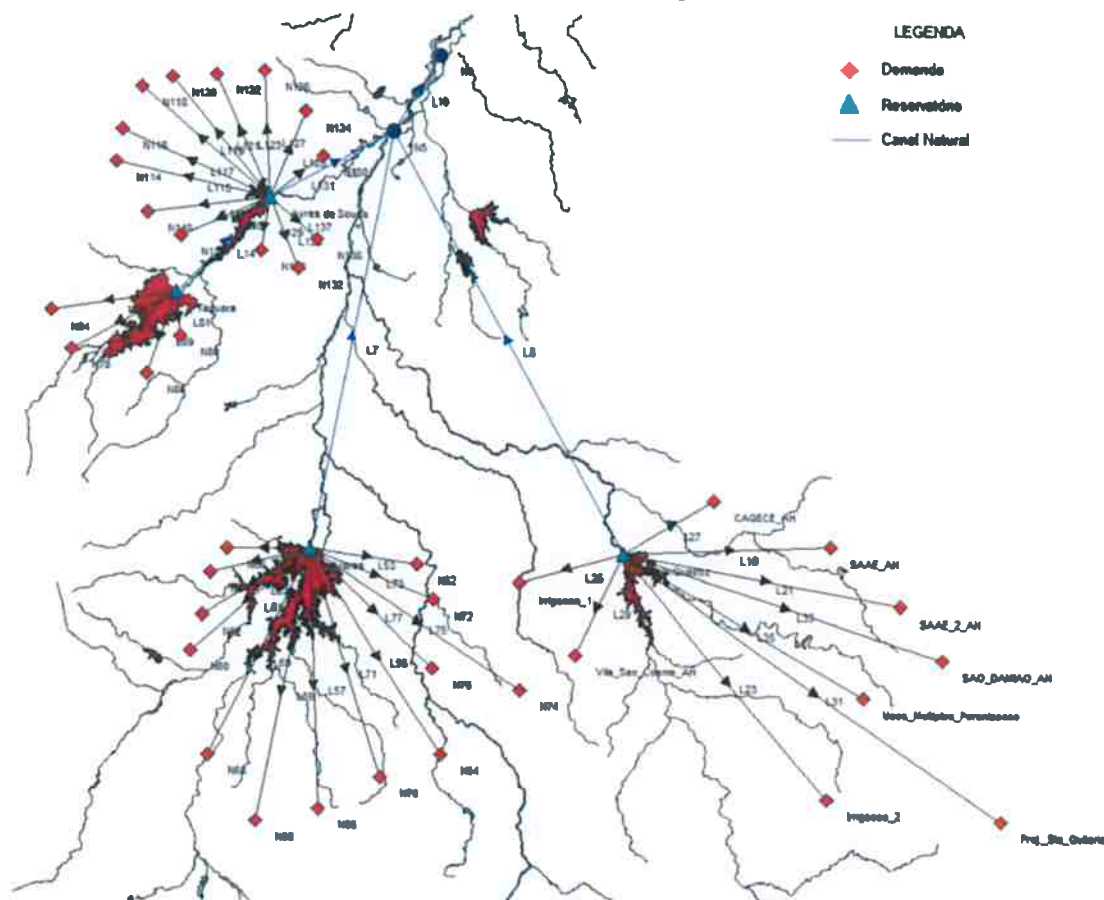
LEGENDA

Demanda

Reservatório

Canal Natural

N6

L10

N130

N132

N118

N134

N116

N114

L115

L117

L131

L137

N5

Ayres de Souza

L14

N132

N136

N84

Taquara

L81

N8

L7

L8

CAGECE_AN

L27

L19

SAAE_AN

L25

Irrigacao_1

L21

SAAE_2_AN

L33

SAO_DAMIAO_AN

Vila_Sao_Cosme_AN

L23

L31

Usos_Multiplos_Pernambuco

Irrigacao_2

Proj._Sta_Quiteria

L53

N62

N72

L77

L75

L65

N76

N74

N64

N60

L57

L71

N68

N66

N70